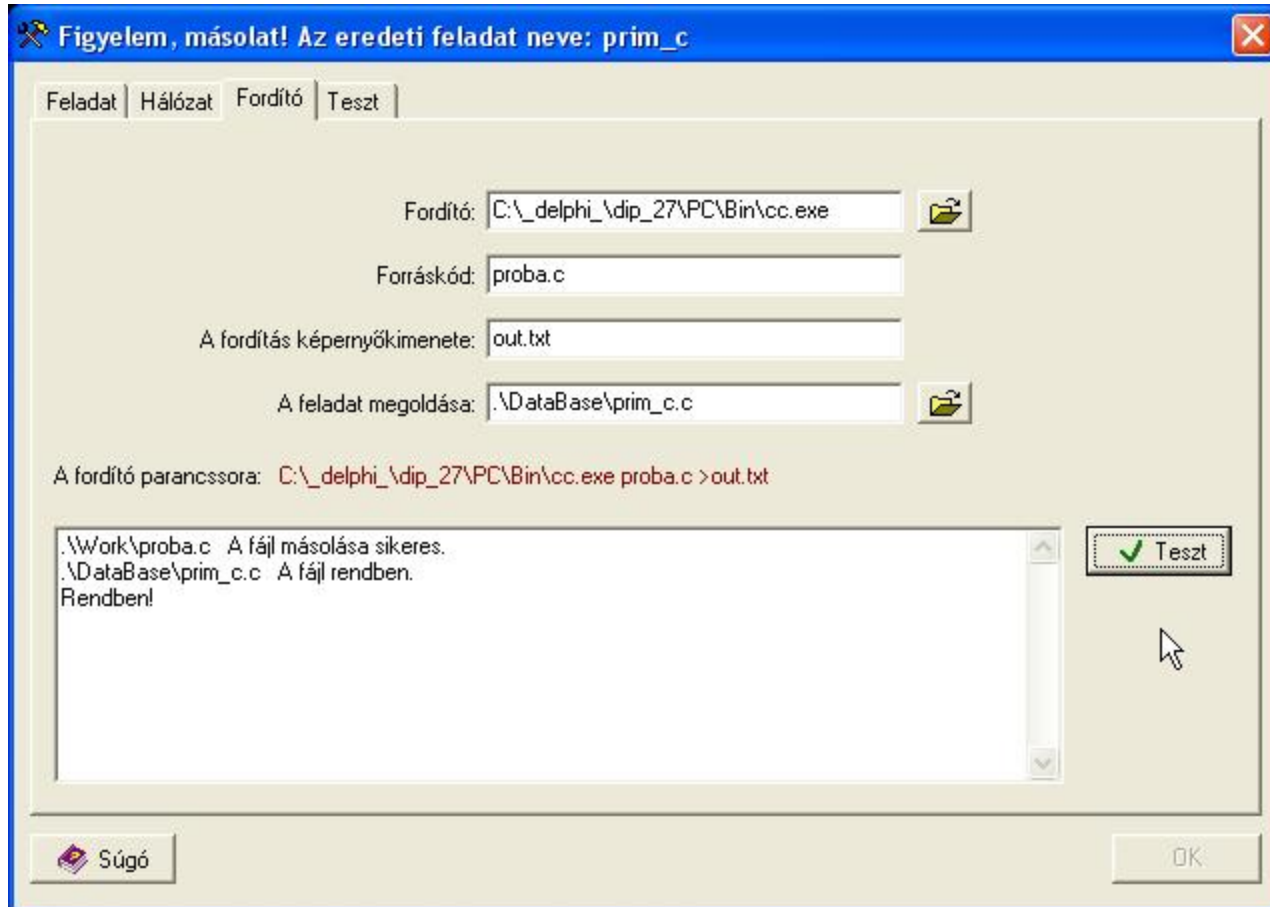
Figyelem, másolat! Az eredeti feladat neve: prim_c

Feladat | Hálózat | Fordító | Teszt

Fordító: C:\_delphi_\dip_27\PC\Bin\cc.exe

Forráskód: proba.c

A fordítás képernyőkimenete: out.txt

A feladat megoldása: .\DataBase\prim_c.c

A fordító parancssora: C:\_delphi_\dip_27\PC\Bin\cc.exe proba.c >out.txt

.\Work\proba.c A fájl másolása sikeres.
.\DataBase\prim_c.c A fájl rendben.
Rendben!

Teszt

Súgó

OK